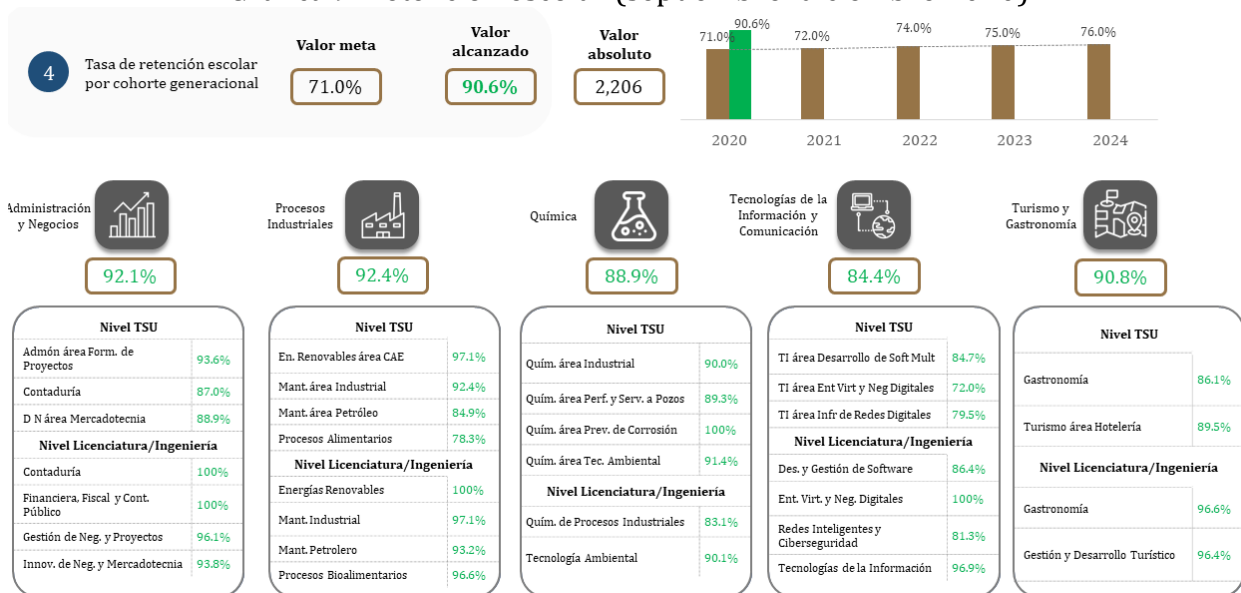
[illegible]

4 Tasa de retención escolar por cohorte generacional

Valor meta
71.0%

Valor alcanzado
90.6%

Valor absoluto
2,206

71.0% 90.6% 72.0% 74.0% 75.0% 76.0%
2020 2021 2022 2023 2024

Administración y Negocios
92.1%

| Nivel TSU | |
|---|---|
| Admón área Form. de Proyectos | 93.6% |
| Contaduría | 87.0% |
| D N área Mercadotecnia | 88.9% |
| **Nivel Licenciatura/Ingeniería** | |
| Contaduría | 100% |
| Financiera, Fiscal y Cont. Público | 100% |
| Gestión de Neg. y Proyectos | 96.1% |
| Innov. de Neg. y Mercadotecnia | 93.8% |

Procesos Industriales
92.4%

| Nivel TSU | |
|---|---|
| En. Renovables área CAE | 97.1% |
| Mant. área Industrial | 92.4% |
| Mant. área Petróleo | 84.9% |
| Procesos Alimentarios | 78.3% |
| **Nivel Licenciatura/Ingeniería** | |
| Energías Renovables | 100% |
| Mant. Industrial | 97.1% |
| Mant. Petrolero | 93.2% |
| Procesos Bioalimentarios | 96.6% |

Química
88.9%

| Nivel TSU | |
|---|---|
| Quím. área Industrial | 90.0% |
| Quím. área Perf. y Serv. a Pozos | 89.3% |
| Quím. área Prev. de Corrosión | 100% |
| Quím. área Tec. Ambiental | 91.4% |
| **Nivel Licenciatura/Ingeniería** | |
| Quím. de Procesos Industriales | 83.1% |
| Tecnología Ambiental | 90.1% |

Tecnologías de la Información y Comunicación
84.4%

| Nivel TSU | |
|---|---|
| TI área Desarrollo de Soft Mult | 84.7% |
| TI área Ent Virt y Neg Digitales | 72.0% |
| TI área Infr de Redes Digitales | 79.5% |
| **Nivel Licenciatura/Ingeniería** | |
| Des. y Gestión de Software | 86.4% |
| Ent. Virt. y Neg. Digitales | 100% |
| Redes Inteligentes y Ciberseguridad | 81.3% |
| Tecnologías de la Información | 96.9% |

Turismo y Gastronomía
90.8%

| Nivel TSU | |
|---|---|
| Gastronomía | 86.1% |
| Turismo área Hotelería | 89.5% |
| **Nivel Licenciatura/Ingeniería** | |
| Gastronomía | 96.6% |
| Gestión y Desarrollo Turístico | 96.4% |